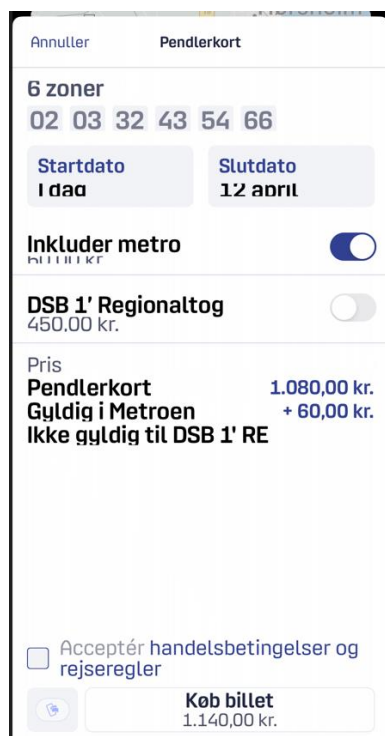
Annuller
Pendlerkort

6 zoner
02 03 32 43 54 66

Startdato
I dag

Slutdato
12 april

Inkluder metro
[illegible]

DSB 1' Regionaltog
450,00 kr.

Pris
Pendlerkort 1.080,00 kr.
Gyldig i Metroen + 60,00 kr.
Ikke gyldig til DSB 1' RE

Acceptér handelsbetingelser og rejseregler

Køb billet
1.140,00 kr.